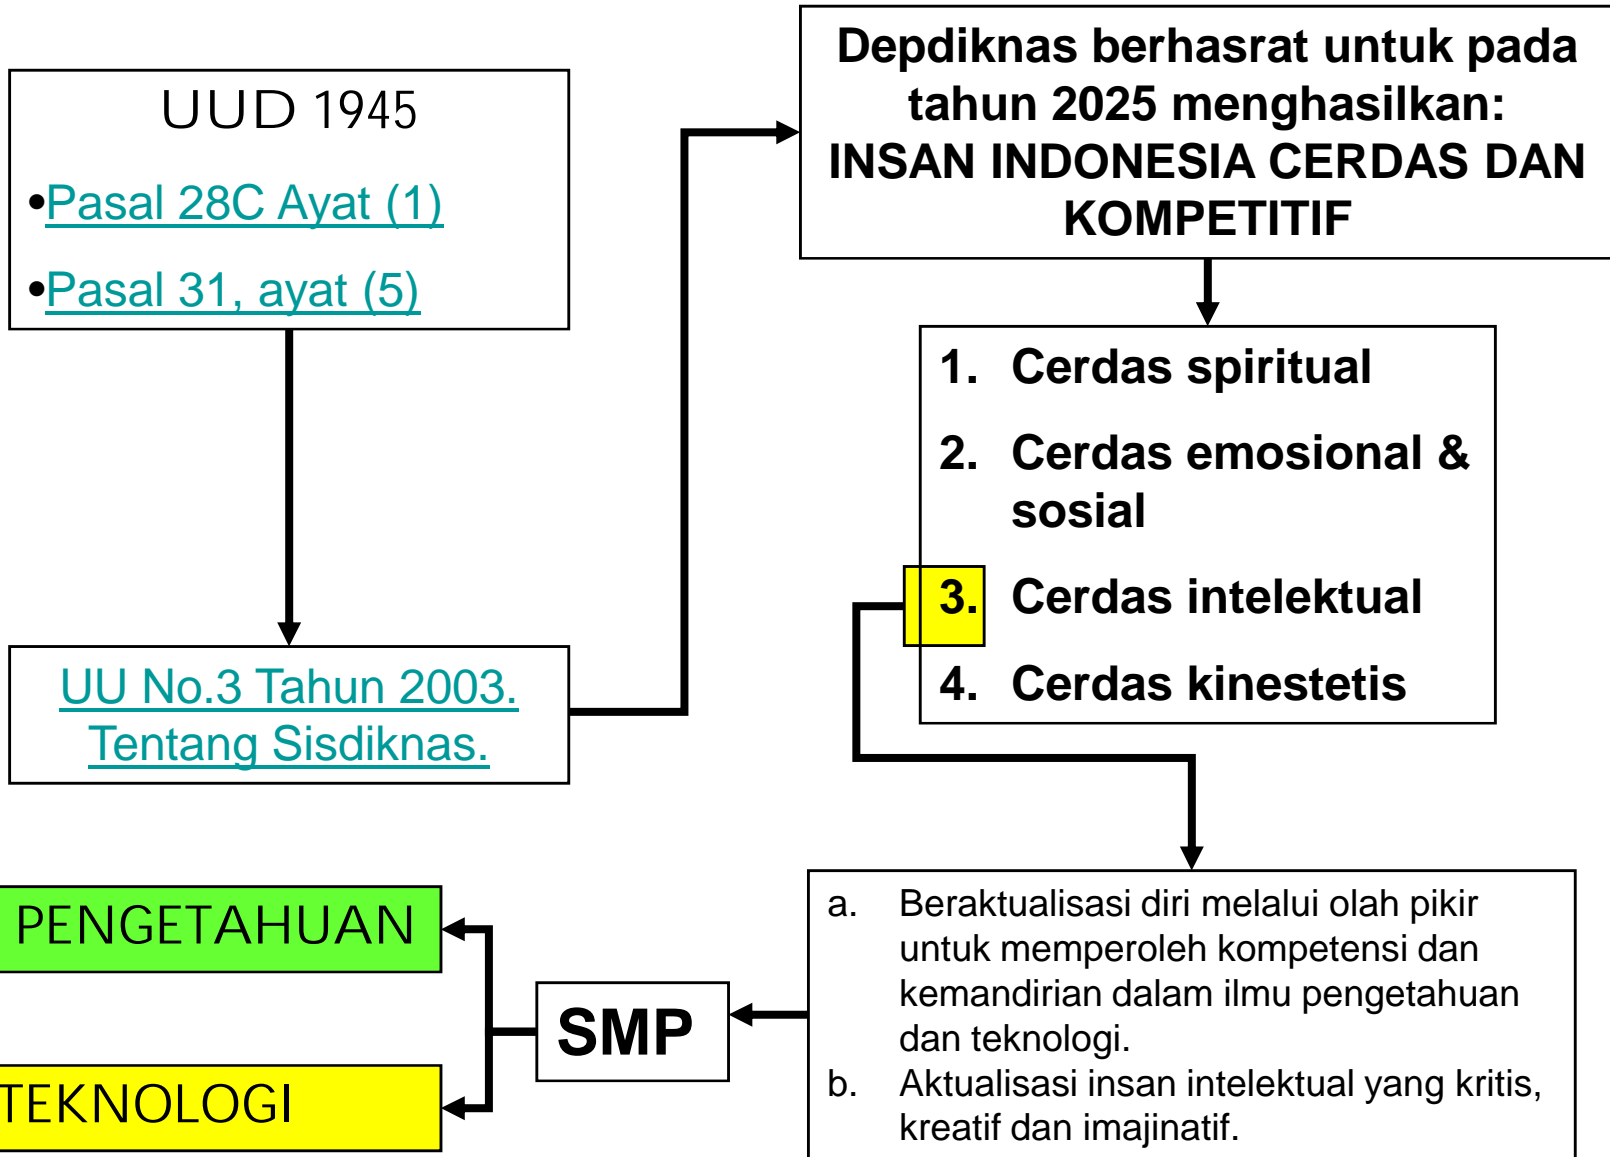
UUD 1945

•Pasal 28C Ayat (1)

•Pasal 31, ayat (5)

Depdiknas berhasrat untuk pada tahun 2025 menghasilkan: INSAN INDONESIA CERDAS DAN KOMPETITIF

1. Cerdas spiritual

2. Cerdas emosional & sosial

3. Cerdas intelektual

4. Cerdas kinestetis

UU No.3 Tahun 2003. Tentang Sisdiknas.

a. Beraktualisasi diri melalui olah pikir untuk memperoleh kompetensi dan kemandirian dalam ilmu pengetahuan dan teknologi.
b. Aktualisasi insan intelektual yang kritis, kreatif dan imajinatif.

SMP

PENGETAHUAN

TEKNOLOGI